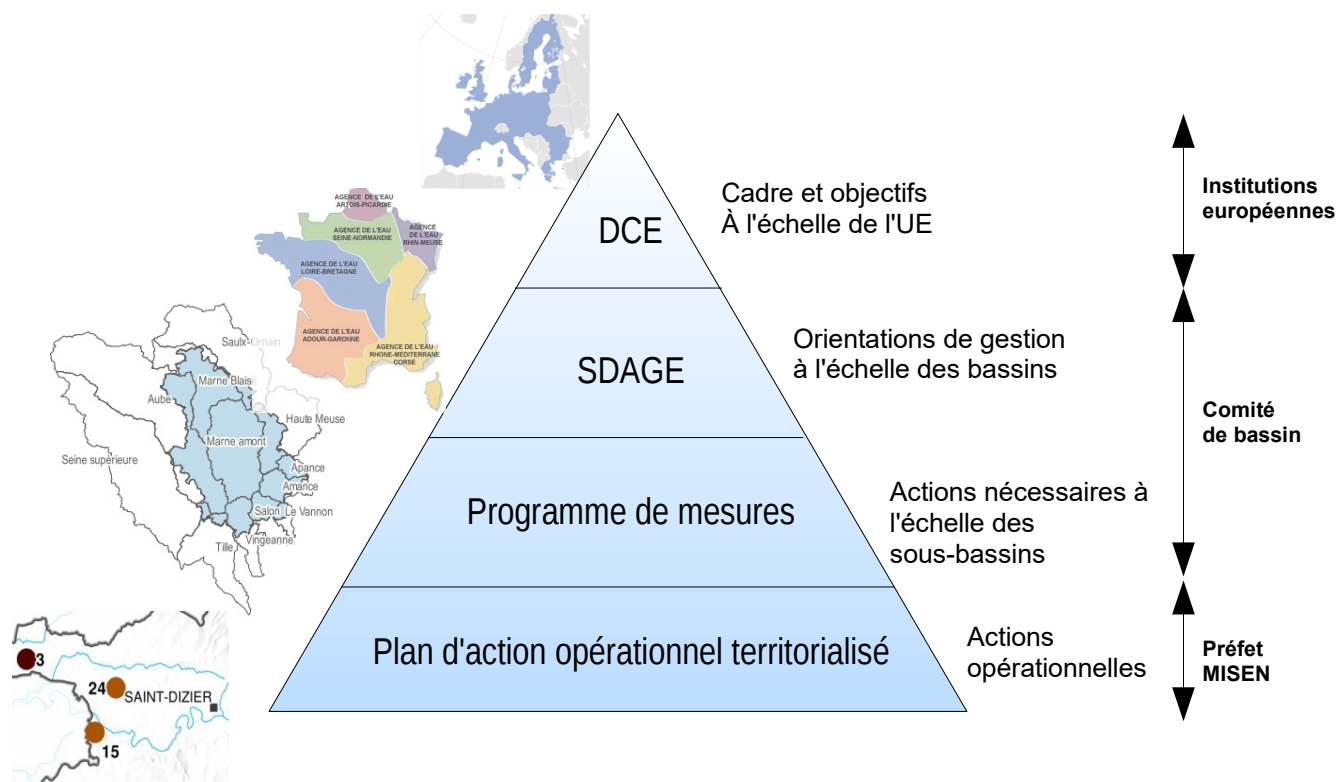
AGENCE DE L'EAU ARTOIS-PICARDIE
AGENCE DE L'EAU SEINE-NORMANDIE
AGENCE DE L'EAU RHIN-MEUSE
AGENCE DE L'EAU LOIRE-BRETAGNE
AGENCE DE L'EAU ADOUR-GARONNE
AGENCE DE L'EAU RHONE-MEDITERRANEE CORSE

Saulx-Ornain
Marne Blaise
Aube
Haute Meuse
Marne amont
Seine supérieure
Apance
Amance
Salon
Le Vannon
Vingeanne
Tille

3
24
SAINT-DIZIER
15

DCE
Cadre et objectifs
À l'échelle de l'UE

SDAGE
Orientations de gestion à l'échelle des bassins

Programme de mesures
Actions nécessaires à l'échelle des sous-bassins

Plan d'action opérationnel territorialisé
Actions opérationnelles

Institutions européennes

Comité de bassin

Préfet MISEN